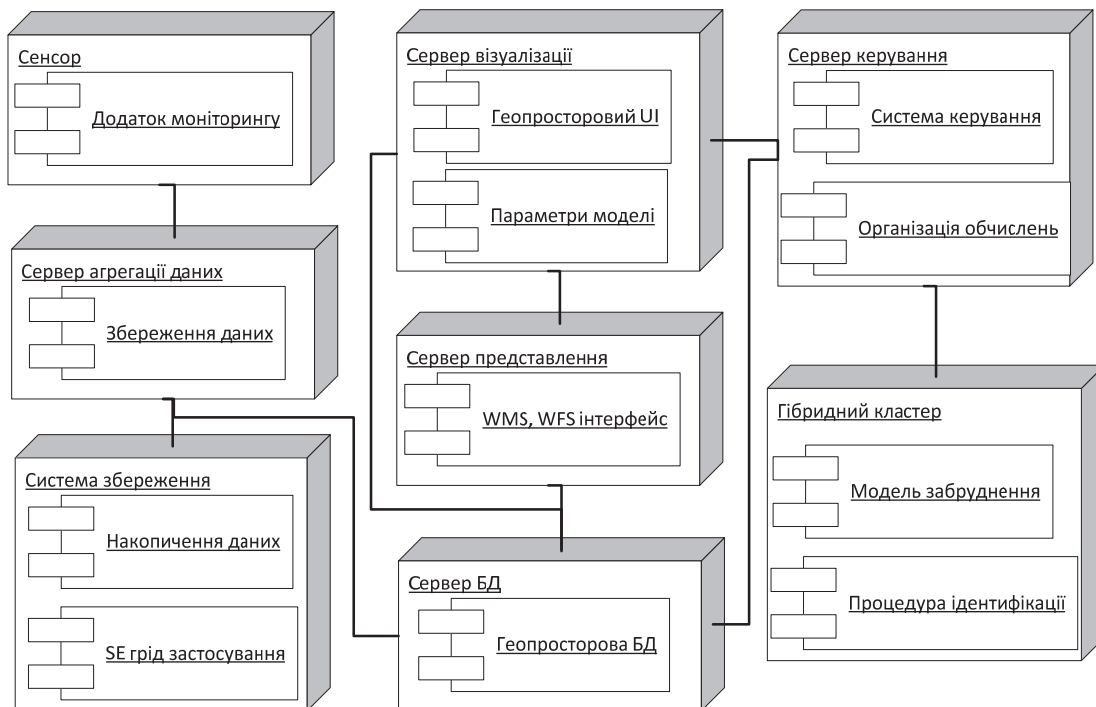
Сенсор
Додаток моніторингу

Сервер агрегації даних
Збереження даних

Система збереження
Накопичення даних
SE грід застосування

Сервер візуалізації
Геопросторовий UI
Параметри моделі

Сервер представлення
WMS, WFS інтерфейс

Сервер БД
Геопросторова БД

Сервер керування
Система керування
Організація обчислень

Гібридний кластер
Модель забруднення
Процедура ідентифікації